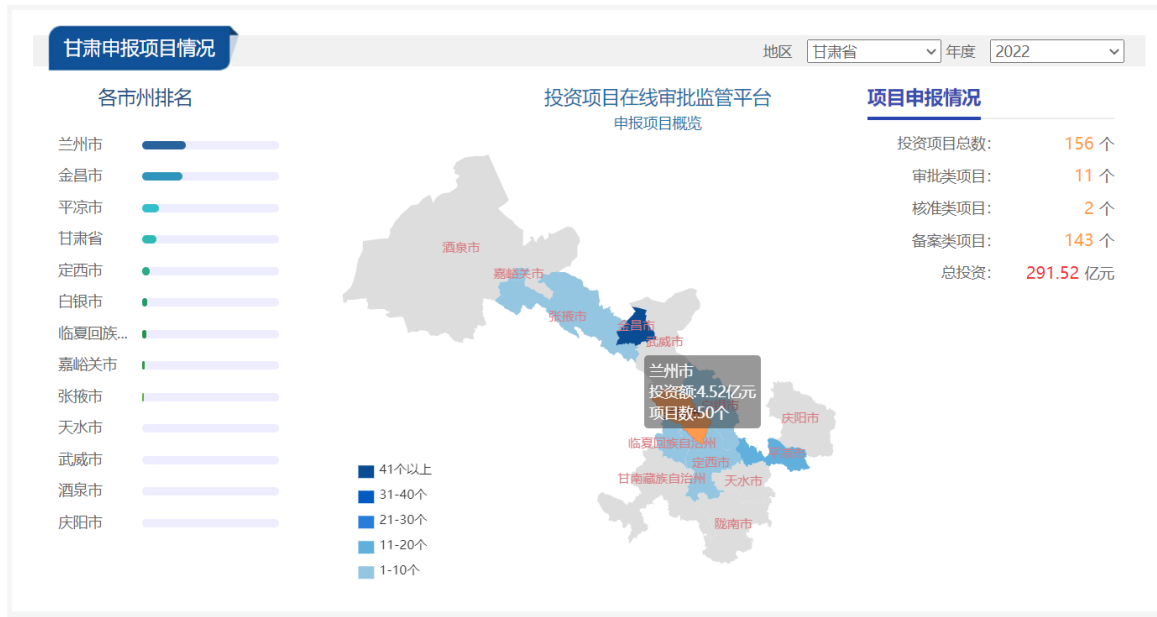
甘肃申报项目情况

地区 甘肃省 年度 2022

各市州排名

兰州市
金昌市
平凉市
甘肃省
定西市
白银市
临夏回族...
嘉峪关市
张掖市
天水市
武威市
酒泉市
庆阳市

投资项目在线审批监管平台
申报项目概览

酒泉市
嘉峪关市
张掖市
金昌市
武威市
兰州市
投资额:4.52亿元
项目数:50个
庆阳市
临夏回族自治州
定西市
平凉市
甘南藏族自治州
天水市
陇南市

41个以上
31-40个
21-30个
11-20个
1-10个

项目申报情况

投资项目总数: 156 个
审批类项目: 11 个
核准类项目: 2 个
备案类项目: 143 个
总投资: 291.52 亿元